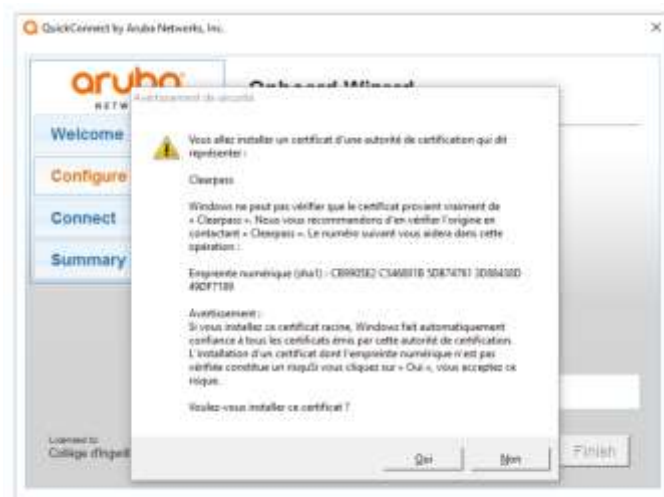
QuickConnect by Aruba Networks, Inc.

aruba
NETW

Onboard Wizard

Avertissement de sécurité

Welcome

Configure

Connect

Summary

Vous allez installer un certificat d'une autorité de certification qui dit représenter :

Clearpass

Windows ne peut pas vérifier que le certificat provient vraiment de « Clearpass ». Nous vous recommandons d'en vérifier l'origine en contactant « Clearpass ». Le numéro suivant vous aidera dans cette opération :

Empreinte numérique (sha1) : CB990582 C5468018 5D874781 3D8A43DD 49DF7189

Avertissement :
Si vous installez ce certificat racine, Windows fait automatiquement confiance à tous les certificats émis par cette autorité de certification. L'installation d'un certificat dont l'empreinte numérique n'est pas vérifiée constitue un risque. Si vous cliquez sur « Oui », vous acceptez ce risque.

Voulez-vous installer ce certificat ?

Oui

Non

Licensed to
Collège d'Engelb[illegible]

Finish